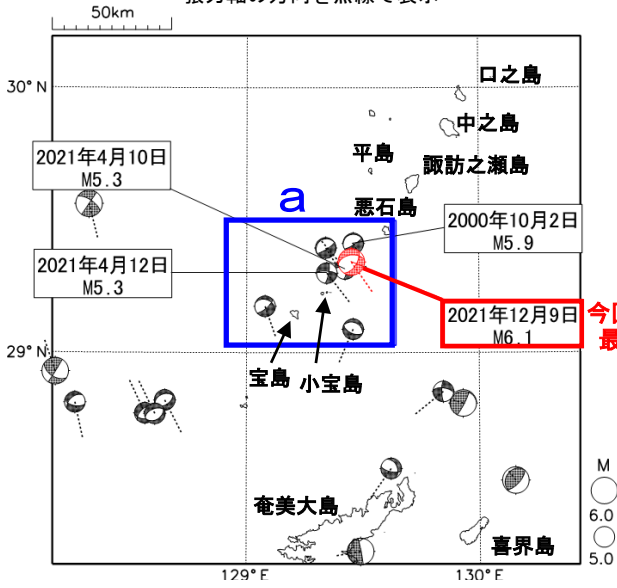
50km
張力軸の方向を点線で表示

30° N
29° N
129° E
130° E

口之島
中之島
平島
諏訪之瀬島
悪石島
a
宝島
小宝島
奄美大島
喜界島

2021年4月10日
M5.3

2021年4月12日
M5.3

2000年10月2日
M5.9

2021年12月9日
M6.1

今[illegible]
最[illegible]

M
6.0
5.0